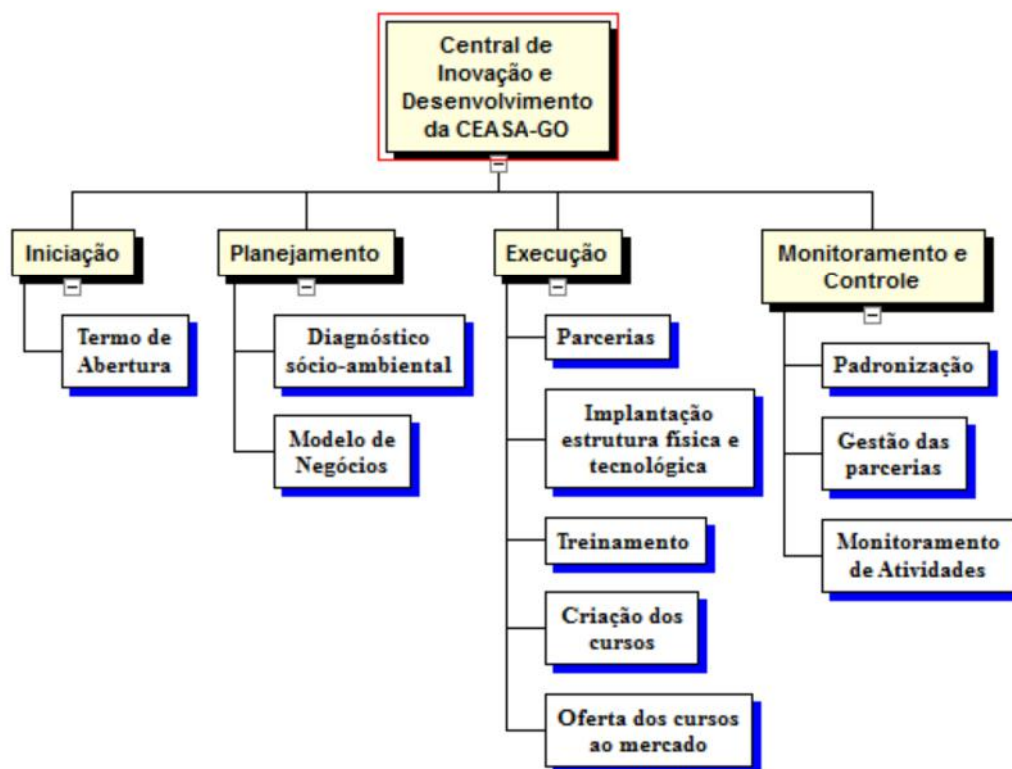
Central de Inovação e Desenvolvimento da CEASA-GO

Iniciação

Termo de Abertura

Planejamento

Diagnóstico sócio-ambiental

Modelo de Negócios

Execução

Parcerias

Implantação estrutura física e tecnológica

Treinamento

Criação dos cursos

Oferta dos cursos ao mercado

Monitoramento e Controle

Padronização

Gestão das parcerias

Monitoramento de Atividades